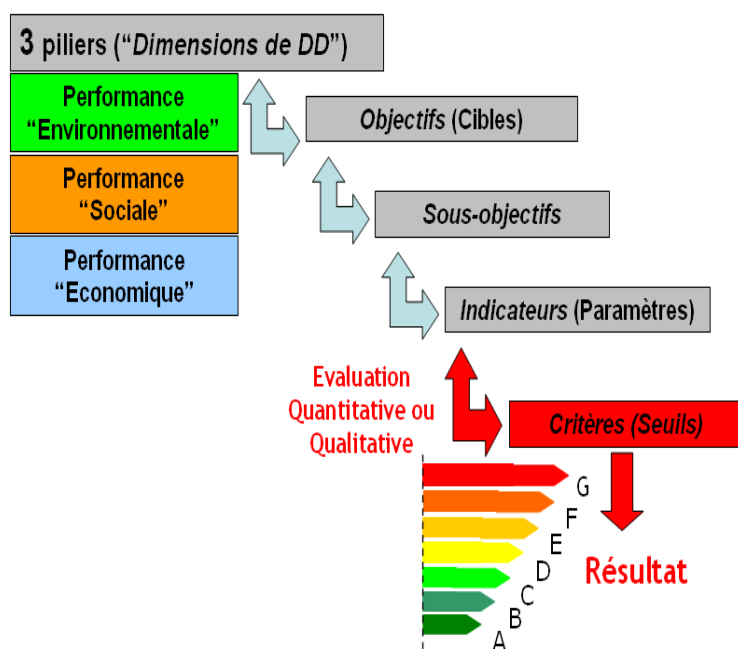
3 piliers (“Dimensions de DD”)

Performance “Environnementale”

Performance “Sociale”

Performance “Economique”

Objectifs (Cibles)

Sous-objectifs

Indicateurs (Paramètres)

Evaluation Quantitative ou Qualitative

Critères (Seuils)

G
F
E
D
C
B
A

Résultat